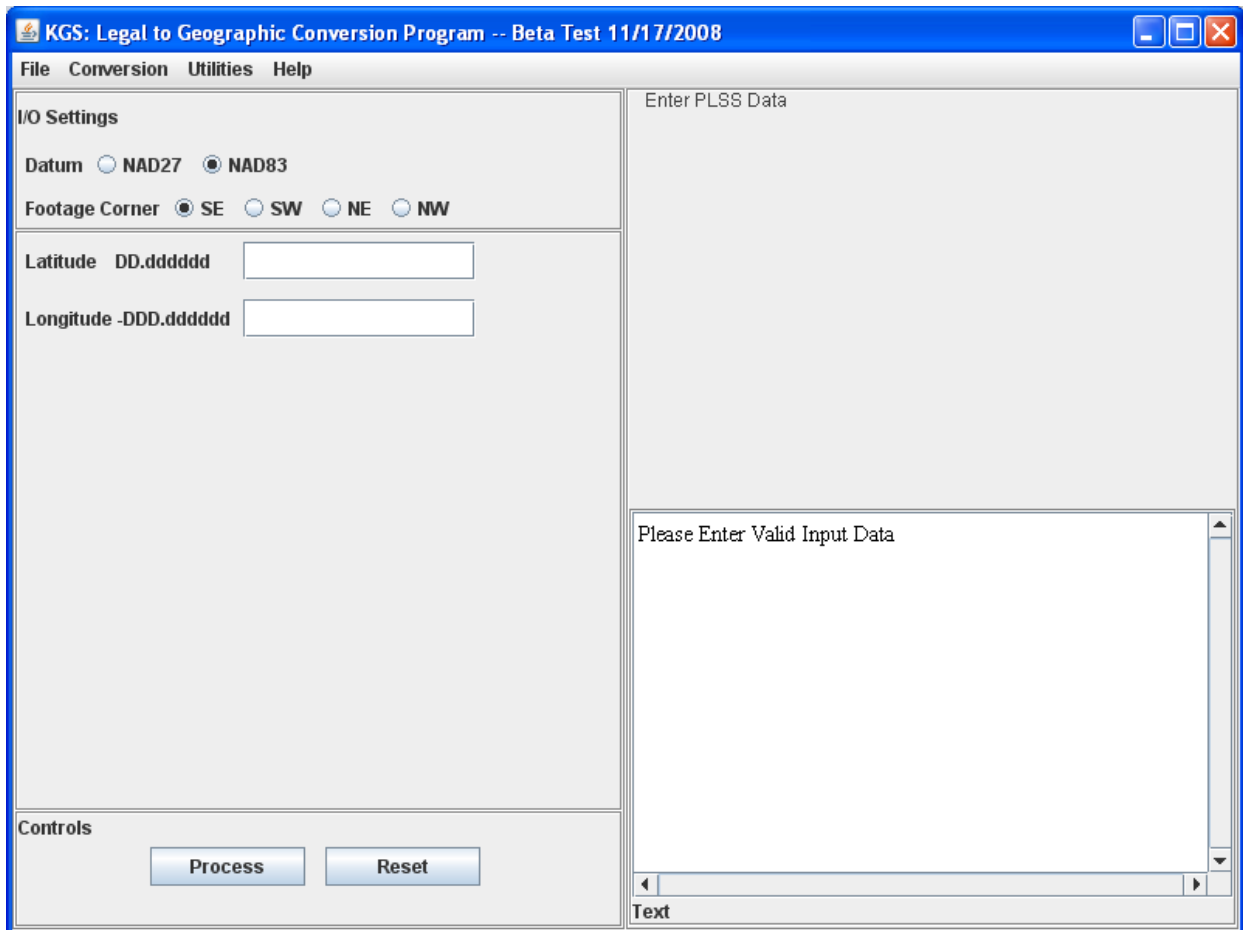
KGS: Legal to Geographic Conversion Program -- Beta Test 11/17/2008

File Conversion Utilities Help

I/O Settings

Datum NAD27 NAD83

Footage Corner SE SW NE NW

Latitude DD.dddddd

Longitude -DDD.dddddd

Controls

Process Reset

Enter PLSS Data

Please Enter Valid Input Data

Text